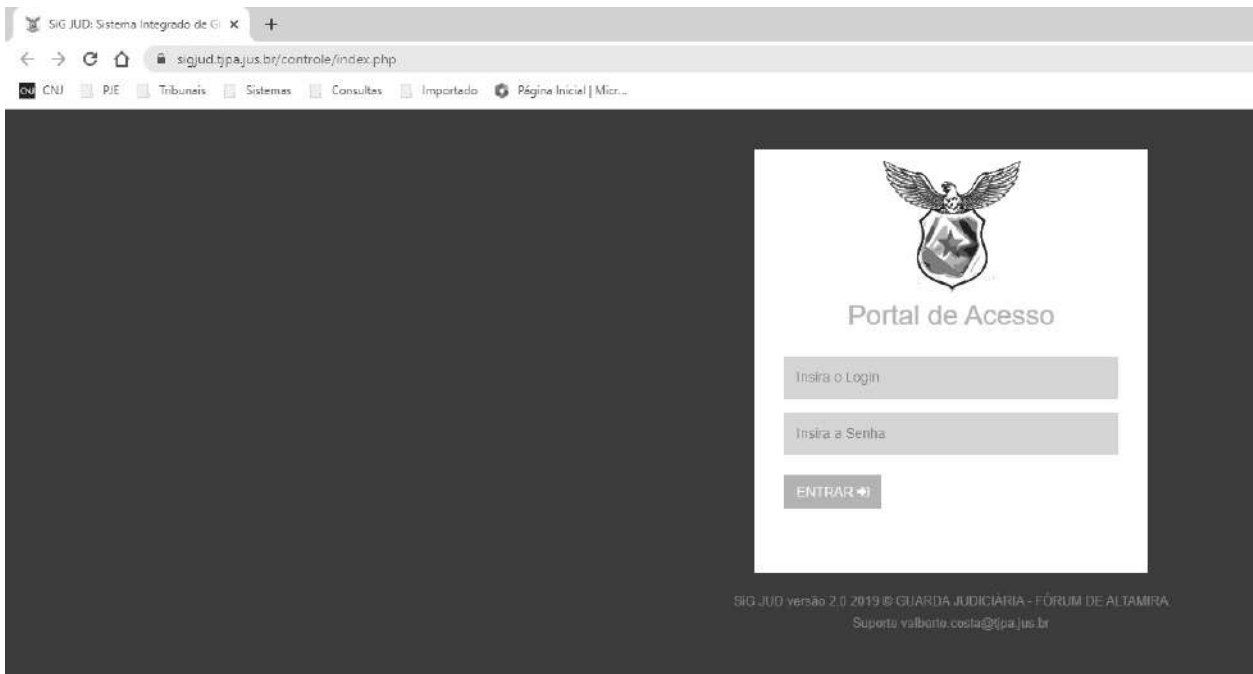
SiG JUD: Sistema Integrado de G ×

sigjud.tjpa.jus.br/controle/index.php

CNJ PJE Tribunais Sistemas Consultas Importado Página Inicial | Micr...

Portal de Acesso

Insira o Login

Insira a Senha

ENTRAR

SiG JUD versão 2.0 2019 © GUARDA JUDICIÁRIA - FÓRUM DE ALTAMIRA
Suporte valberto.costa@tjpa.jus.br